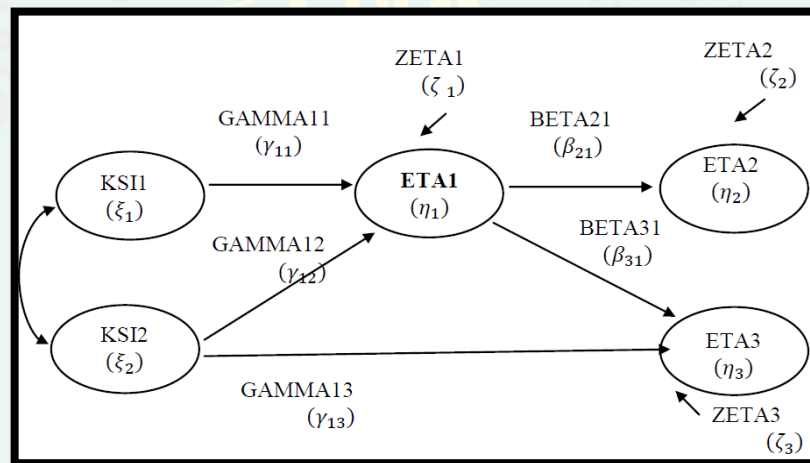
ZETA1
$(\zeta_1)$

ZETA2
$(\zeta_2)$

GAMMA11
$(\gamma_{11})$

BETA21
$(\beta_{21})$

KSI1
$(\xi_1)$

ETA1
$(\eta_1)$

ETA2
$(\eta_2)$

GAMMA12
$(\gamma_{12})$

BETA31
$(\beta_{31})$

KSI2
$(\xi_2)$

ETA3
$(\eta_3)$

GAMMA13
$(\gamma_{13})$

ZETA3
$(\zeta_3)$